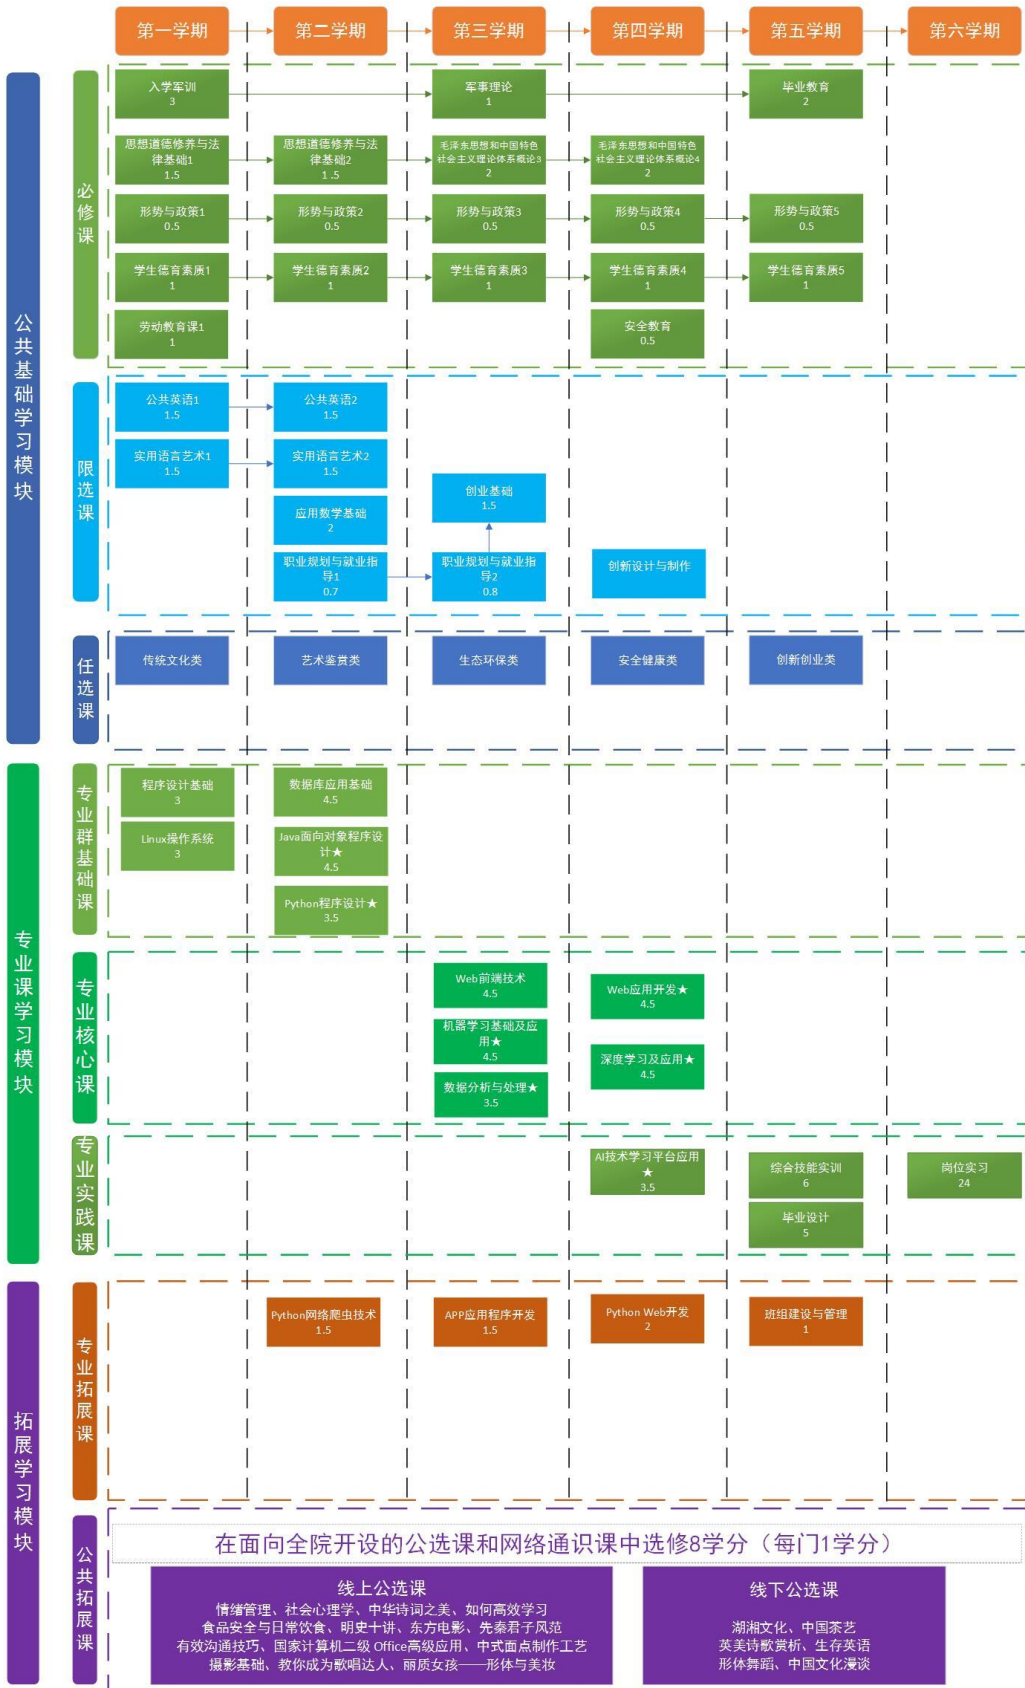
第一学期 第二学期 第三学期 第四学期 第五学期 第六学期

公共基础学习模块

必修课

入学军训
3

军事理论
1

毕业教育
2

思想道德修养与法律基础1
1.5

思想道德修养与法律基础2
1.5

毛泽东思想和中国特色社会主义理论体系概论3
2

毛泽东思想和中国特色社会主义理论体系概论4
2

形势与政策1
0.5

形势与政策2
0.5

形势与政策3
0.5

形势与政策4
0.5

形势与政策5
0.5

学生德育素质1
1

学生德育素质2
1

学生德育素质3
1

学生德育素质4
1

学生德育素质5
1

劳动教育课1
1

安全教育
0.5

限选课

公共英语1
1.5

公共英语2
1.5

实用语言艺术1
1.5

实用语言艺术2
1.5

创业基础
1.5

应用数学基础
2

职业规划与就业指导1
0.7

职业规划与就业指导2
0.8

创新设计与制作

任选课

传统文化类

艺术鉴赏类

生态环保类

安全健康类

创新创业类

专业课学习模块

专业群基础课

程序设计基础
3

数据库应用基础
4.5

Linux操作系统
3

Java面向对象程序设计★
4.5

Python程序设计★
3.5

专业核心课

Web前端技术
4.5

Web应用开发★
4.5

机器学习基础及应用★
4.5

深度学习及应用★
4.5

数据分析与处理★
3.5

专业实践课

AI技术学习平台应用★
3.5

综合技能实训
6

岗位实习
24

毕业设计
5

拓展学习模块

专业拓展课

Python网络爬虫技术
1.5

APP应用程序开发
1.5

Python Web开发
2

班组建设与管理
1

公共拓展课

在面向全院开设的公选课和网络通识课中选修8学分（每门1学分）

线上公选课
情绪管理、社会心理学、中华诗词之美、如何高效学习
食品安全与日常饮食、明史十讲、东方电影、先秦君子风范
有效沟通技巧、国家计算机二级 Office高级应用、中式面点制作工艺
摄影基础、教你成为歌唱达人、丽质女孩——形体与美妆

线下公选课
湖湘文化、中国茶艺
英美诗歌赏析、生存英语
形体舞蹈、中国文化漫谈